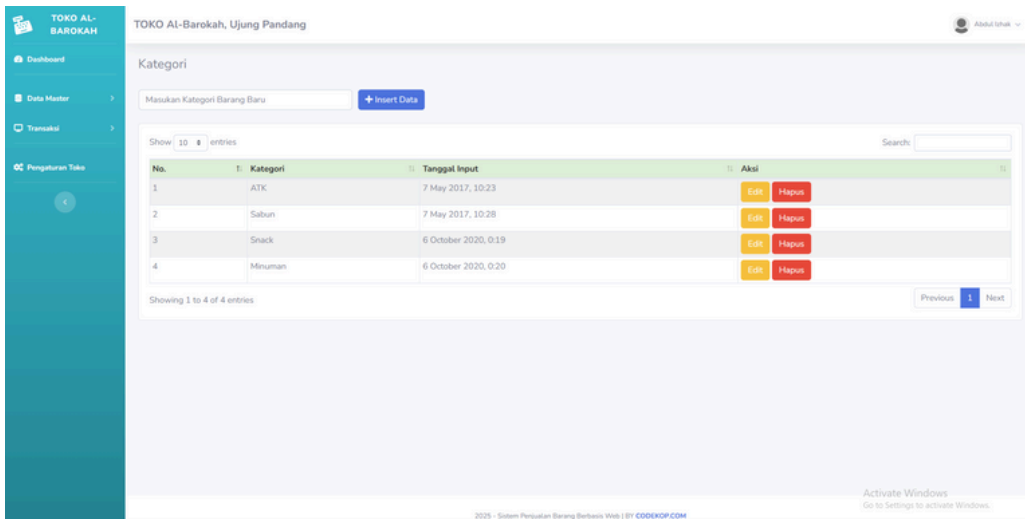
TOKO AL-BAROKAH

Dashboard

Data Master

Transaksi

Pengaturan Toko

TOKO Al-Barokah, Ujung Pandang

Abdul Ishak

Kategori

Masukan Kategori Barang Baru

+ Insert Data

Show 10 entries

Search:

| No. | Kategori | Tanggal Input | Aksi |
|---|---|---|---|
| 1 | ATK | 7 May 2017, 10:23 | Edit Hapus |
| 2 | Sabun | 7 May 2017, 10:28 | Edit Hapus |
| 3 | Snack | 6 October 2020, 0:19 | Edit Hapus |
| 4 | Minuman | 6 October 2020, 0:20 | Edit Hapus |

Showing 1 to 4 of 4 entries

Previous 1 Next

Activate Windows
Go to Settings to activate Windows.

2025 - Sistem Penjualan Barang Berbasis Web | BY CODEKOP.COM